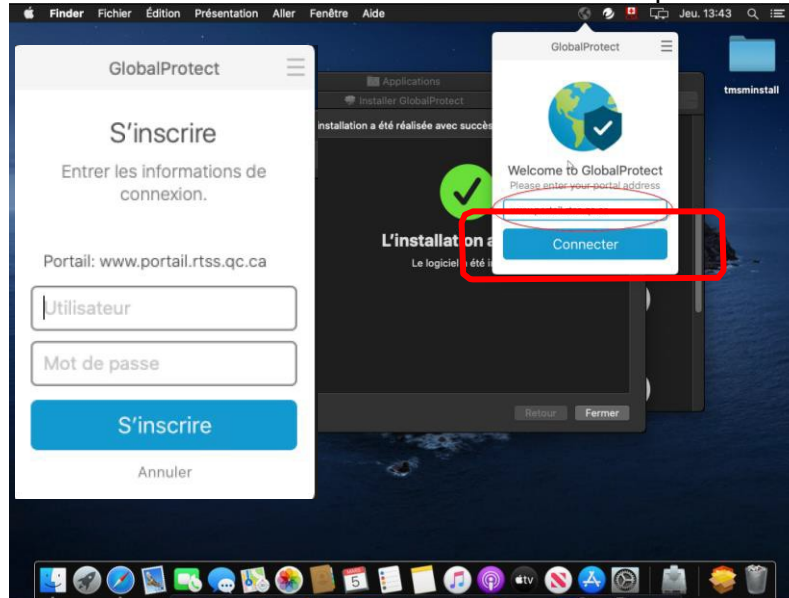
Finder Fichier Édition Présentation Aller Fenêtre Aide Jeu. 13:43

GlobalProtect

S'inscrire

Entrer les informations de connexion.

Portail: www.portail.rtss.qc.ca

Utilisateur

Mot de passe

S'inscrire

Annuler

Applications

Installer GlobalProtect

installation a été réalisée avec succès

L'installation a

Le logiciel a été i

Retour Fermer

GlobalProtect

Welcome to GlobalProtect

Please enter your portal address

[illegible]

Connecter

tmsminstall

5